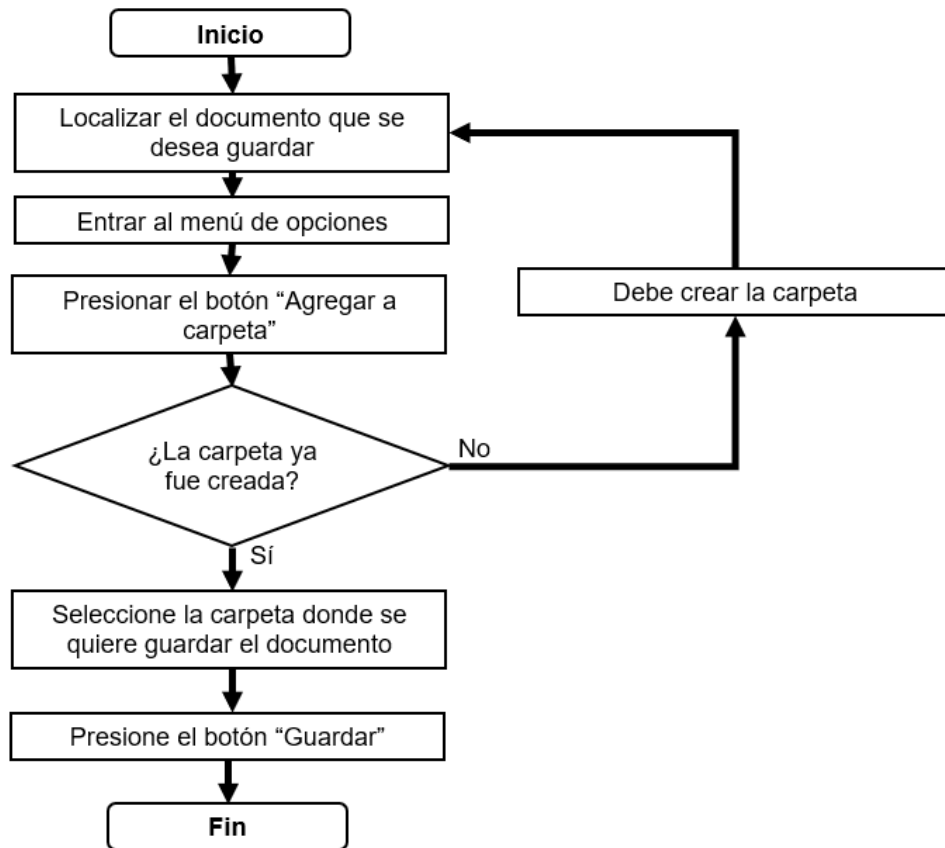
Inicio

Localizar el documento que se desea guardar

Entrar al menú de opciones

Presionar el botón “Agregar a carpeta”

¿La carpeta ya fue creada?

No

Debe crear la carpeta

Sí

Seleccione la carpeta donde se quiere guardar el documento

Presione el botón “Guardar”

Fin